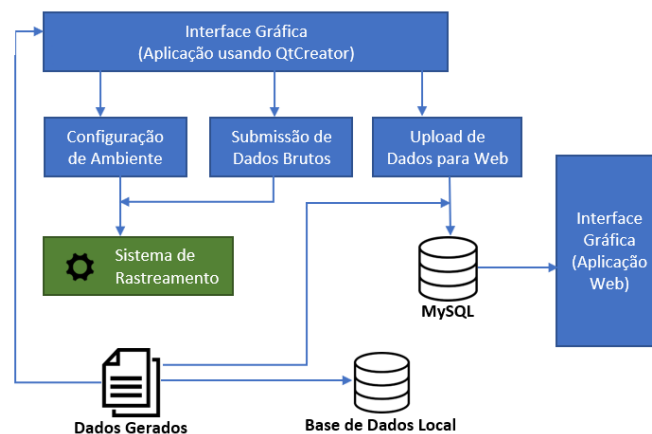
Interface Gráfica
(Aplicação usando QtCreator)

Configuração de Ambiente

Submissão de Dados Brutos

Upload de Dados para Web

Sistema de Rastreamento

MySQL

Interface Gráfica (Aplicação Web)

Dados Gerados

Base de Dados Local